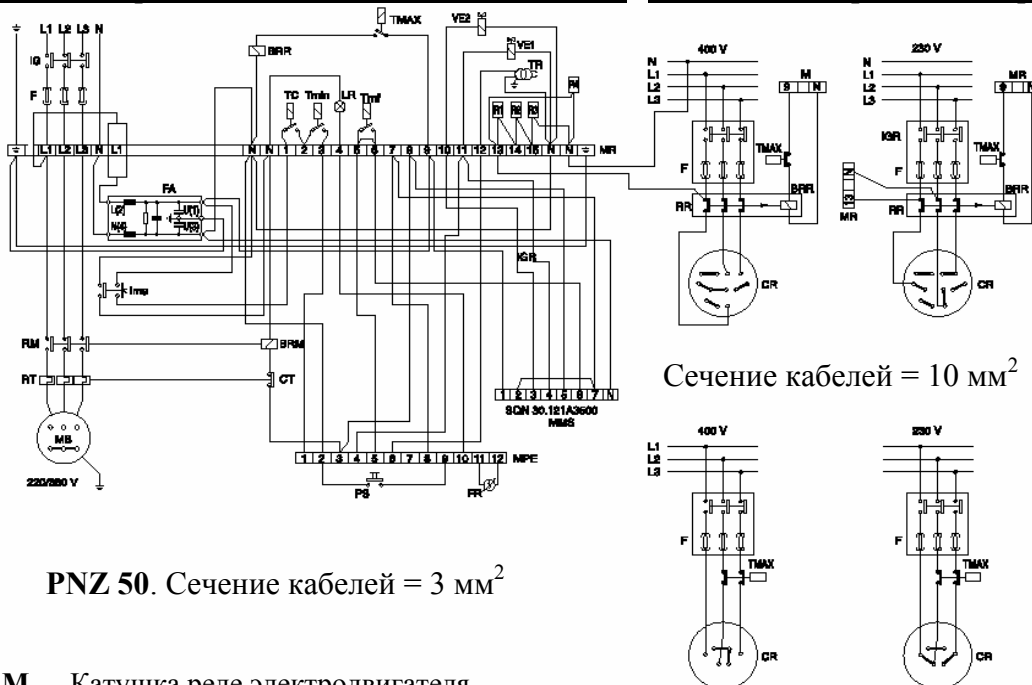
L1 L2 L3 N
IG
F
TMAX
VE2
VE1
TR
BRR
TC Tmin LR Tmf
R1 R2 R3
M
L1 L2 L3 N L1
N N 1 2 3 4 5 6 7 8 9 10 11 N 12 13 14 15 N MR
FA
Imp
IGR
RM
BRM
RT
CT
MB
220/380 V
1 2 3 4 5 6 7 N
SQN 30.121A3500
MMS
1 2 3 4 5 6 7 8 9 10 11 12 MPE
PS
FR

400 V
N
L1
L2
L3
M
F
TMAX
RR
BRR
CR

230 V
N
L1
L2
L3
MR
IGR
TMAX
MR
RR
BRR
CR

Сечение кабелей = 10 мм$^2$

400 V
L1
L2
L3
F
TMAX
CR

230 V
F
TMAX
CR

**PNZ 50**. Сечение кабелей = 3 мм$^2$

M – Катушка реле электродвигателя